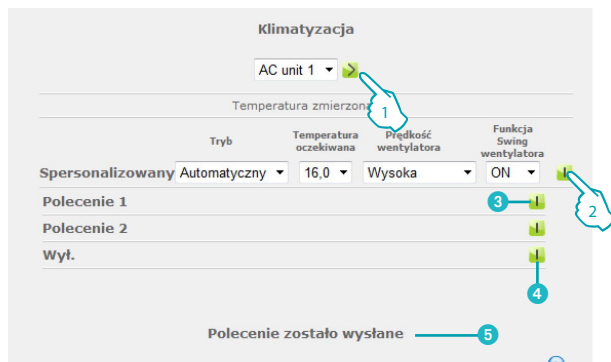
Klimatyzacja

AC unit 1

1

Temperatura zmierzona

Tryb

Temperatura oczekiwana

Prędkość wentylatora

Funkcja Swing wentylatora

Spersonalizowany Automatyczny 16,0 Wysoka ON

2

Polecenie 1

3

Polecenie 2

Wył.

4

Polecenie zostało wysłane

5